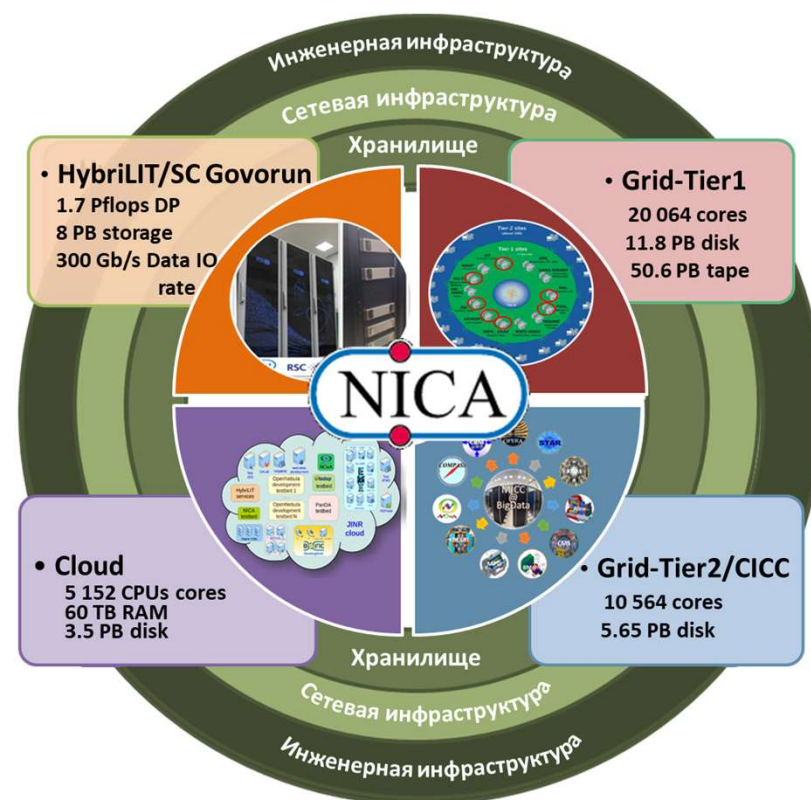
Инженерная инфраструктура

Сетевая инфраструктура

Хранилище

• HybriLIT/SC Govorun
1.7 Pflops DP
8 PB storage
300 Gb/s Data IO rate

• Grid-Tier1
20 064 cores
11.8 PB disk
50.6 PB tape

NICA

• Cloud
5 152 CPUs cores
60 TB RAM
3.5 PB disk

• Grid-Tier2/CICC
10 564 cores
5.65 PB disk

Хранилище

Сетевая инфраструктура

Инженерная инфраструктура